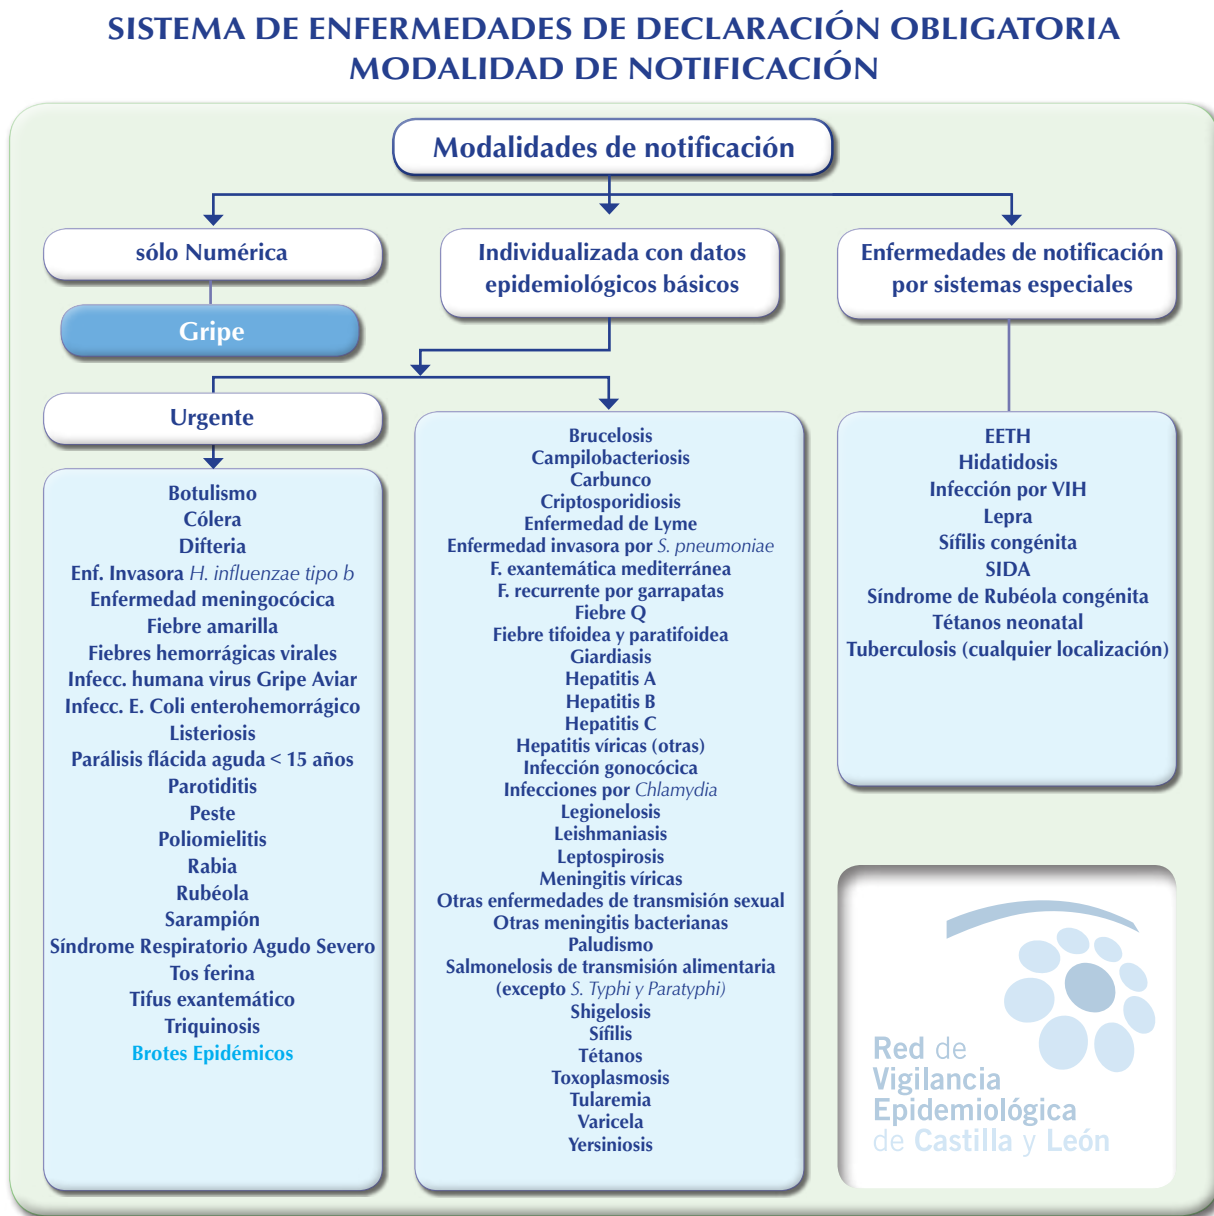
SISTEMA DE ENFERMEDADES DE DECLARACIÓN OBLIGATORIA
MODALIDAD DE NOTIFICACIÓN

Modalidades de notificación

sólo Numérica

Gripe

Individualizada con datos epidemiológicos básicos

Enfermedades de notificación por sistemas especiales

Urgente

Botulismo
Cólera
Difteria
Enf. Invasora H. influenzae tipo b
Enfermedad meningocócica
Fiebre amarilla
Fiebres hemorrágicas virales
Infecc. humana virus Gripe Aviar
Infecc. E. Coli enterohemorrágico
Listeriosis
Parálisis flácida aguda < 15 años
Parotiditis
Peste
Poliomielitis
Rabia
Rubéola
Sarampión
Síndrome Respiratorio Agudo Severo
Tos ferina
Tifus exantemático
Triquinosis
Brotes Epidémicos

Brucelosis
Campilobacteriosis
Carbunco
Criptosporidiosis
Enfermedad de Lyme
Enfermedad invasora por S. pneumoniae
F. exantemática mediterránea
F. recurrente por garrapatas
Fiebre Q
Fiebre tifoidea y paratifoidea
Giardiasis
Hepatitis A
Hepatitis B
Hepatitis C
Hepatitis víricas (otras)
Infección gonocócica
Infecciones por Chlamydia
Legionelosis
Leishmaniasis
Leptospirosis
Meningitis víricas
Otras enfermedades de transmisión sexual
Otras meningitis bacterianas
Paludismo
Salmonelosis de transmisión alimentaria (excepto S. Typhi y Paratyphi)
Shigelosis
Sífilis
Tétanos
Toxoplasmosis
Tularemia
Varicela
Yersiniosis

EETH
Hidatidosis
Infección por VIH
Lepra
Sífilis congénita
SIDA
Síndrome de Rubéola congénita
Tétanos neonatal
Tuberculosis (cualquier localización)

Red de Vigilancia Epidemiológica de Castilla y León